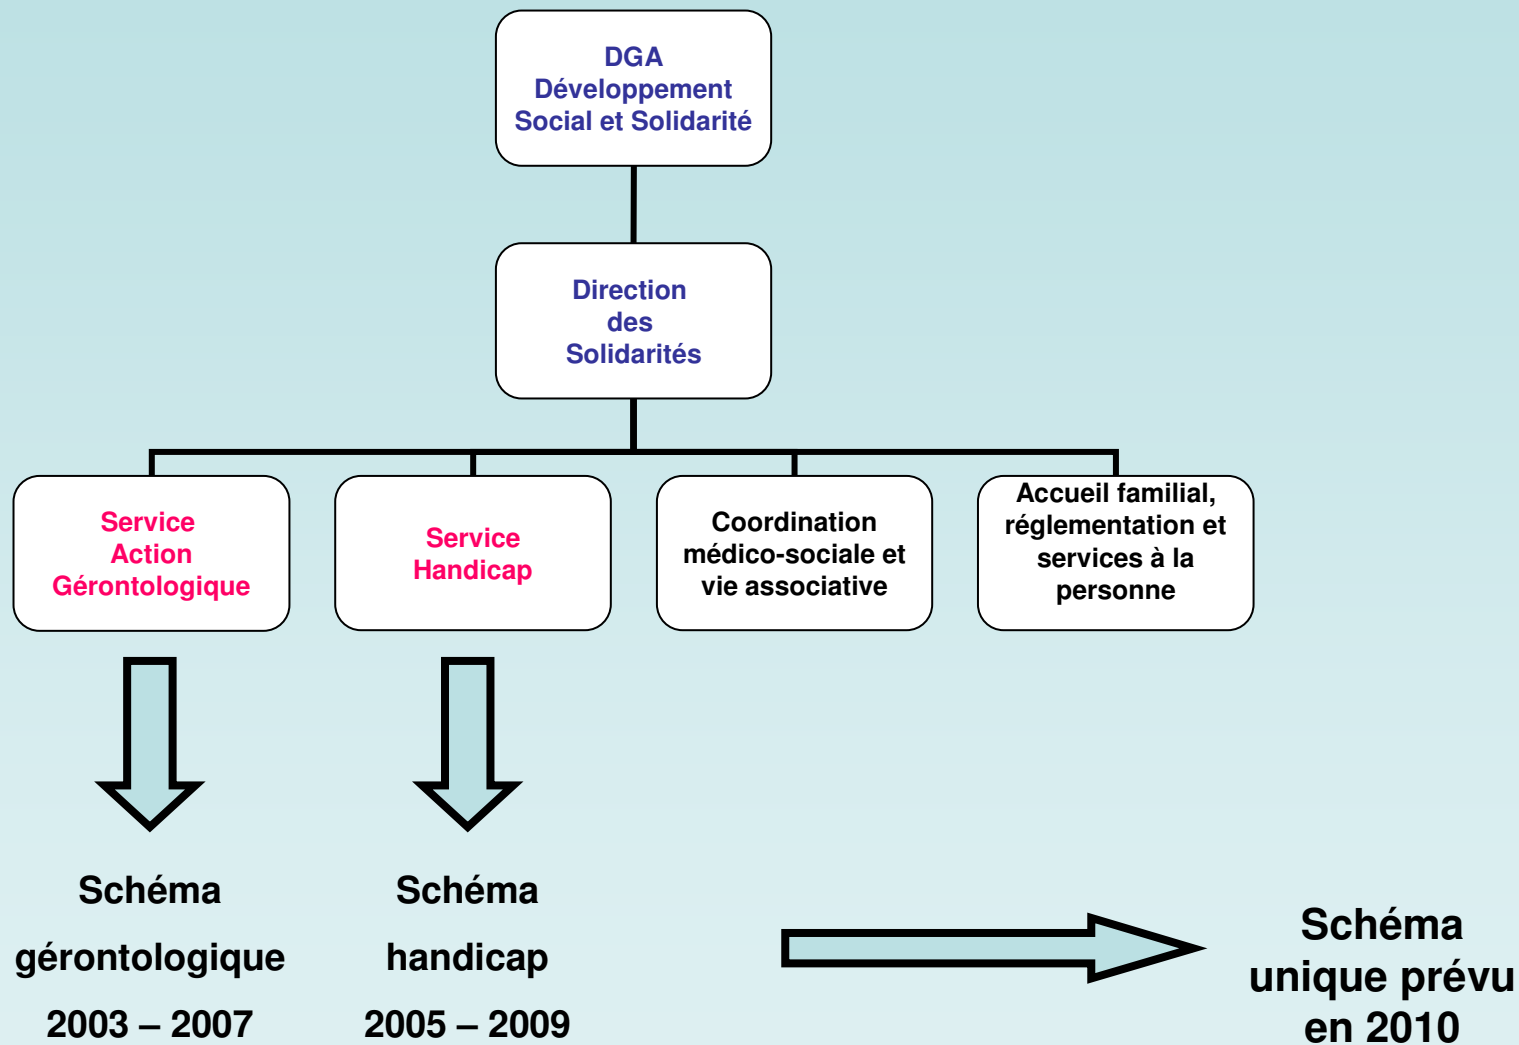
DGA
Développement
Social et Solidarité

Direction
des
Solidarités

Service
Action
Gérontologique

Service
Handicap

Coordination
médico-sociale et
vie associative

Accueil familial,
réglementation et
services à la
personne

Schéma
gérontologique
2003 – 2007

Schéma
handicap
2005 – 2009

Schéma
unique prévu
en 2010